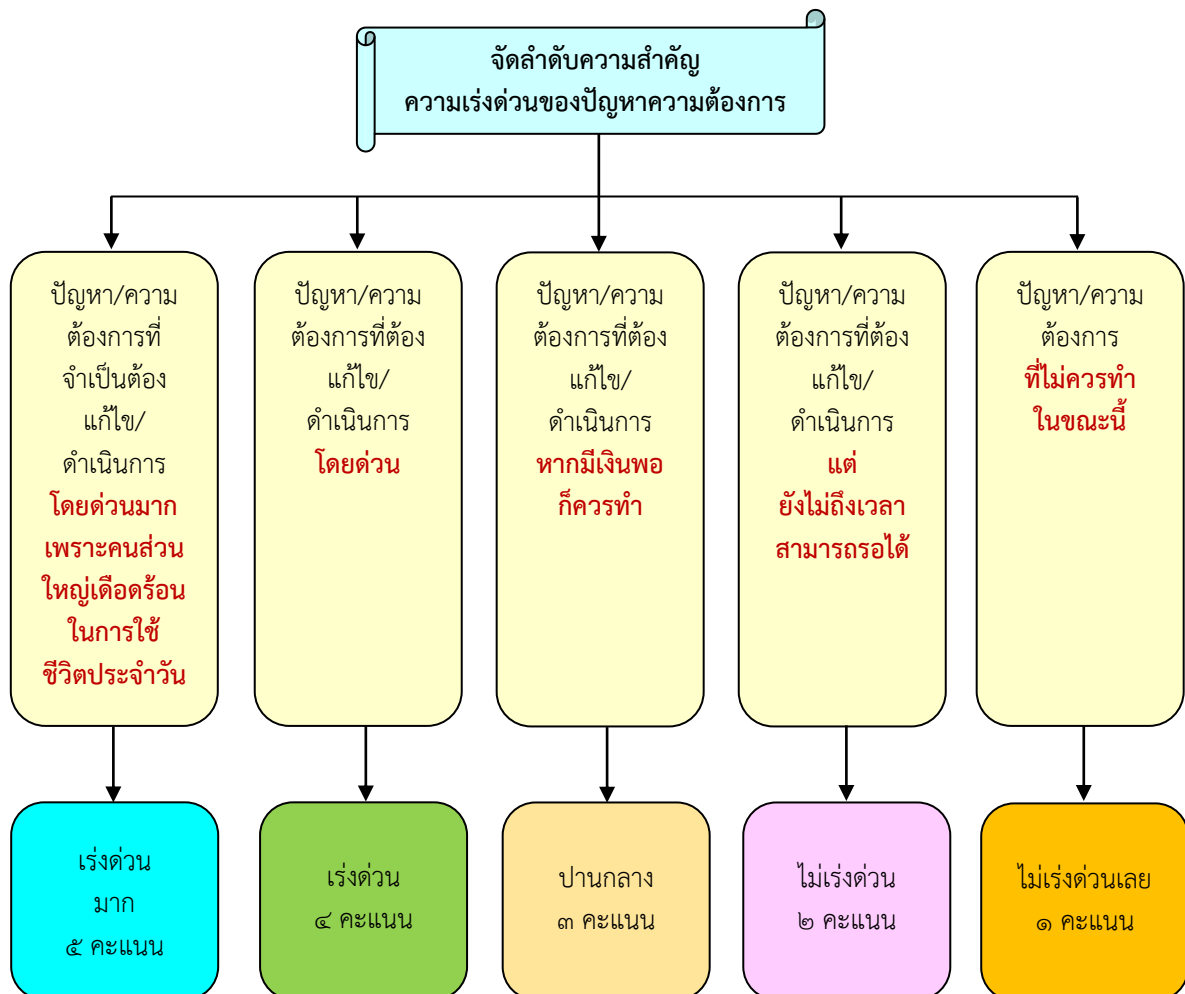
จัดลำดับความสำคัญ
ความเร่งด่วนของปัญหาความต้องการ

ปัญหา/ความต้องการที่จำเป็นต้องแก้ไข/ดำเนินการ **โดยด่วนมาก เพราะคนส่วนใหญ่เดือดร้อนในการใช้ชีวิตประจำวัน**

เร่งด่วนมาก
๕ คะแนน

ปัญหา/ความต้องการที่ต้องแก้ไข/ดำเนินการ **โดยด่วน**

เร่งด่วน
๔ คะแนน

ปัญหา/ความต้องการที่ต้องแก้ไข/ดำเนินการ **หากมีเงินพอก็ควรทำ**

ปานกลาง
๓ คะแนน

ปัญหา/ความต้องการที่ต้องแก้ไข/ดำเนินการ **แต่ยังไม่ถึงเวลาสามารถรอได้**

ไม่เร่งด่วน
๒ คะแนน

ปัญหา/ความต้องการ **ที่ไม่ควรทำในขณะนี้**

ไม่เร่งด่วนเลย
๑ คะแนน